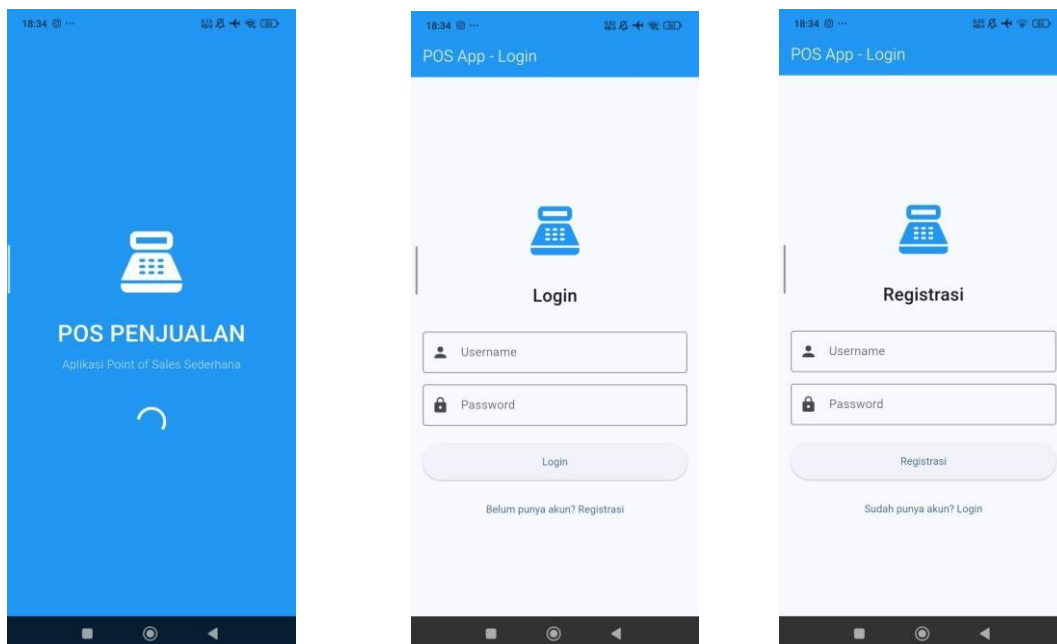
18:34

POS PENJUALAN

Aplikasi Point of Sales Sederhana

18:34

POS App - Login

Login

Username

Password

Login

Belum punya akun? Registrasi

18:34

POS App - Login

Registrasi

Username

Password

Registrasi

Sudah punya akun? Login